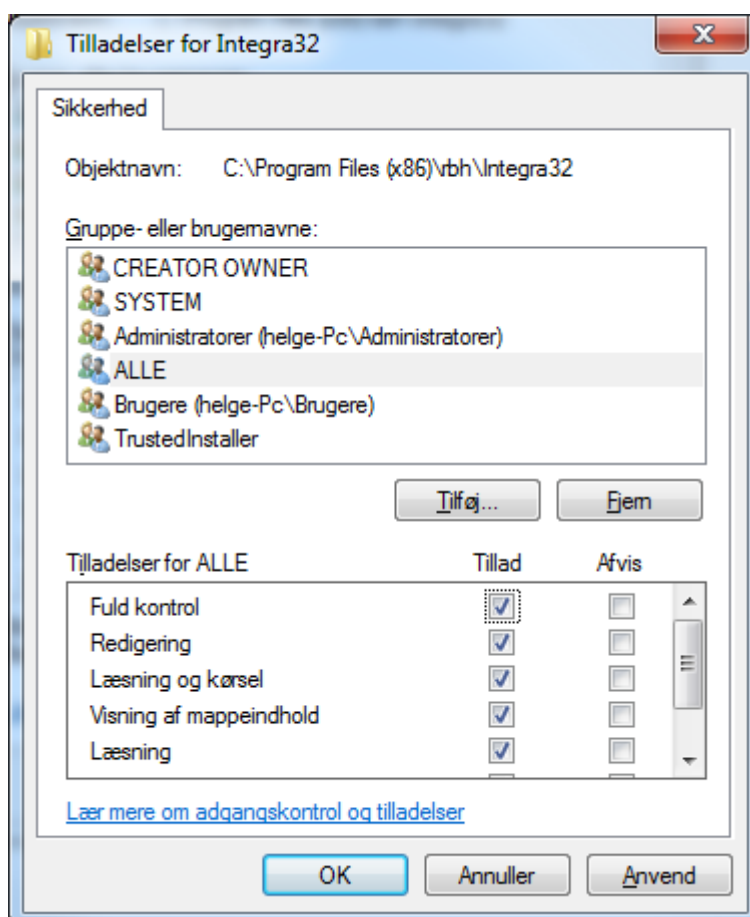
Tilladelser for Integra32

X

Sikkerhed

Objektnavn: C:\Program Files (x86)\vbh\Integra32

Gruppe- eller brugernavne:

CREATOR OWNER
SYSTEM
Administratorer (helge-Pc\Administratorer)
ALLE
Brugere (helge-Pc\Brugere)
TrustedInstaller

Tilføj...
Fjern

| Tilladelser for ALLE | Tillad | Afvis |
|---|---|---|
| Fuld kontrol | ☑ | ☐ |
| Redigering | ☑ | ☐ |
| Læsning og kørsel | ☑ | ☐ |
| Visning af mappeindhold | ☑ | ☐ |
| Læsning | ☑ | ☐ |

Lær mere om adgangskontrol og tilladelser

OK
Annuller
Anvend